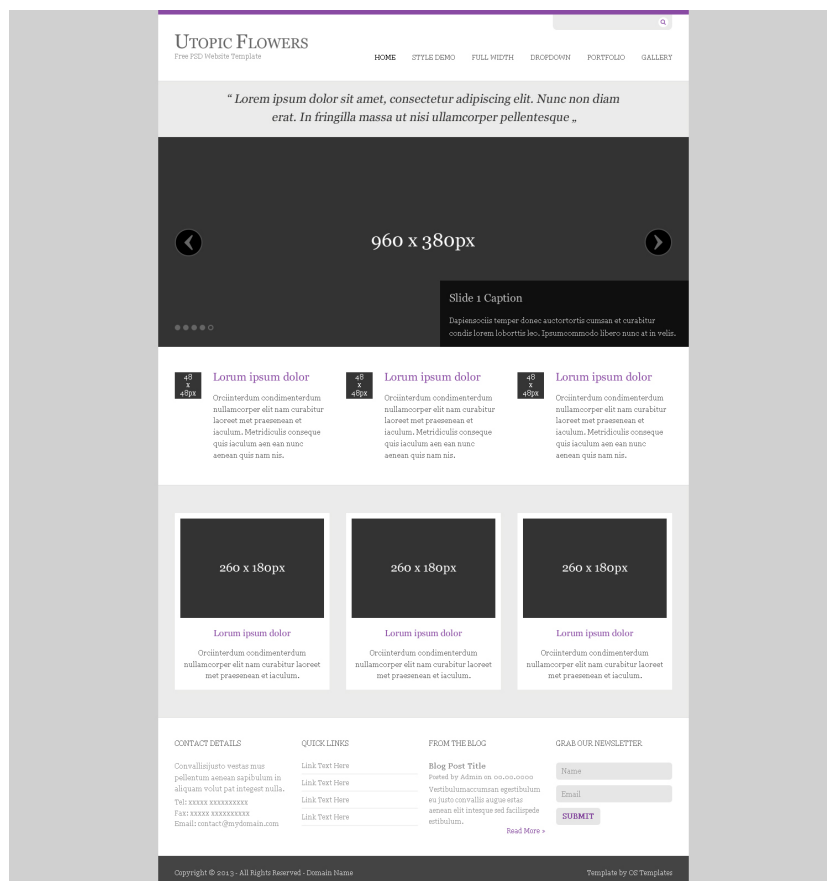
UTOPIC FLOWERS
Free PSD Website Template

HOME STYLE DEMO FULL WIDTH DROPDOWN PORTFOLIO GALLERY

" Lorem ipsum dolor sit amet, consectetur adipiscing elit. Nunc non diam erat. In fringilla massa ut nisi ullamcorper pellentesque „

960 x 380px

Slide 1 Caption

Dapiensociis temper donec auctortortis cumsan et curabitur condis lorem loborttis leo. Ipsumcommodo libero nunc at in velis.

48 x 48px

Lorum ipsum dolor

Orciinterdum condimenterdum nullamcorper elit nam curabitur laoreet met praesenean et iaculum. Metridiculis conseque quis iaculum aen ean nunc aenean quis nam nis.

48 x 48px

Lorum ipsum dolor

Orciinterdum condimenterdum nullamcorper elit nam curabitur laoreet met praesenean et iaculum. Metridiculis conseque quis iaculum aen ean nunc aenean quis nam nis.

48 x 48px

Lorum ipsum dolor

Orciinterdum condimenterdum nullamcorper elit nam curabitur laoreet met praesenean et iaculum. Metridiculis conseque quis iaculum aen ean nunc aenean quis nam nis.

260 x 180px

Lorum ipsum dolor

Orciinterdum condimenterdum nullamcorper elit nam curabitur laoreet met praesenean et iaculum.

260 x 180px

Lorum ipsum dolor

Orciinterdum condimenterdum nullamcorper elit nam curabitur laoreet met praesenean et iaculum.

260 x 180px

Lorum ipsum dolor

Orciinterdum condimenterdum nullamcorper elit nam curabitur laoreet met praesenean et iaculum.

CONTACT DETAILS

Convallisjusto vestas mus pellentum aenean sapibulum in aliquam volut pat integest nulla.
Tel: xxxxx xxxxxxxxxx
Fax: xxxxx xxxxxxxxxx
Email: contact@mydomain.com

QUICK LINKS

Link Text Here
Link Text Here
Link Text Here
Link Text Here

FROM THE BLOG

Blog Post Title
Posted by Admin on 00.00.0000
Vestibulumaccumsan egestibulum eu justo convallis augue estas aenean elit intesque sed facilispede estibulum.
Read More »

GRAB OUR NEWSLETTER

Name
Email
SUBMIT

Copyright © 2013 - All Rights Reserved - Domain Name

Template by OS Templates